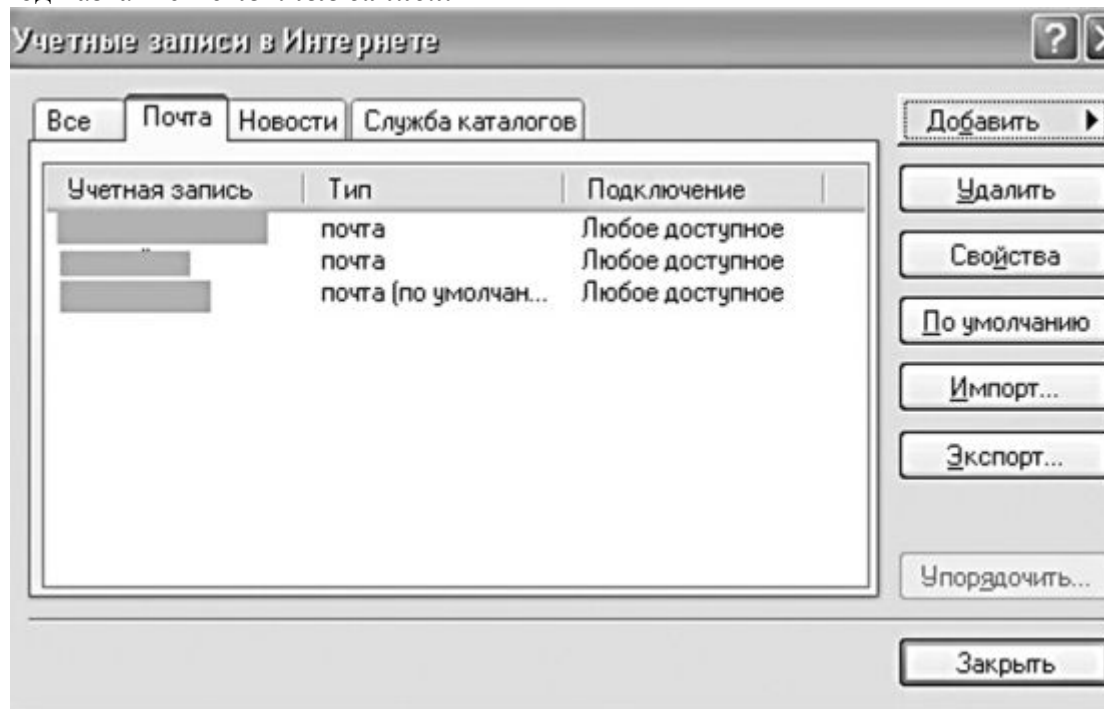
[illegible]

Учетные записи в Интернете

?

Все | Почта | Новости | Служба каталогов

| Учетная запись | Тип | Подключение |
|---|---|---|
| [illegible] | почта | Любое доступное |
| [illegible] | почта | Любое доступное |
| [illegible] | почта (по умолчан... | Любое доступное |

Добавить

Удалить

Свойства

По умолчанию

Импорт...

Экспорт...

Упорядочить...

Закрыть